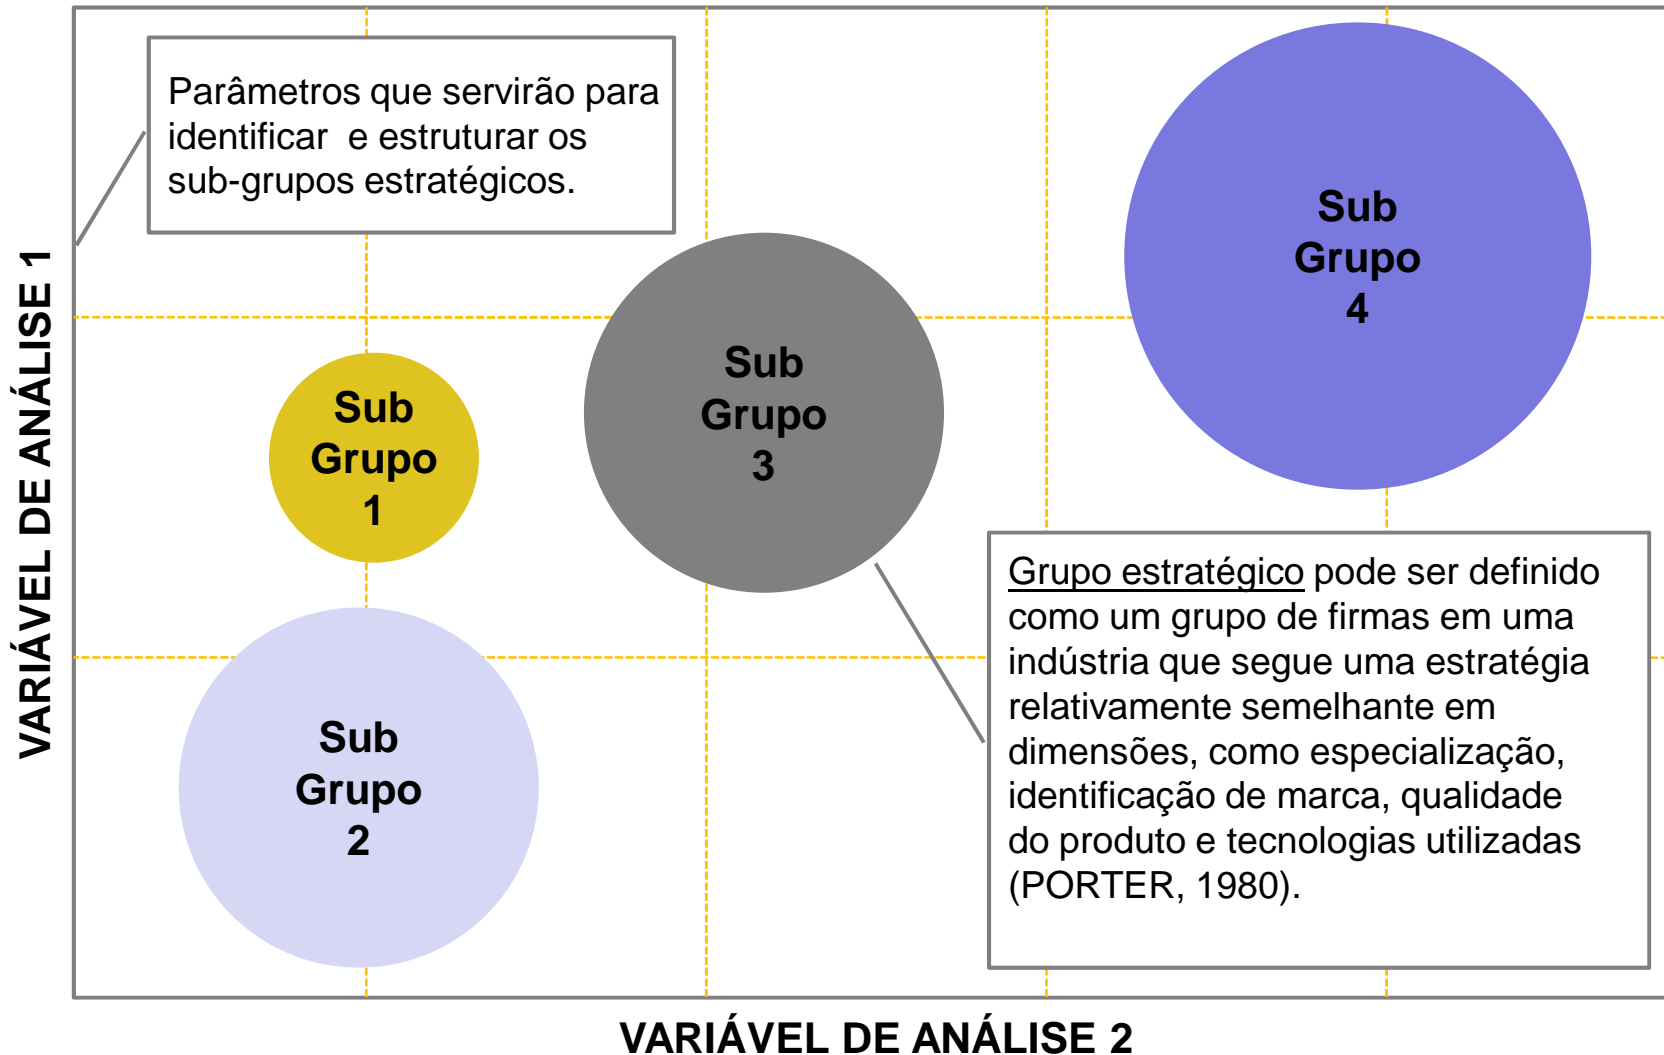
VARIÁVEL DE ANÁLISE 1

Parâmetros que servirão para identificar e estruturar os sub-grupos estratégicos.

Sub Grupo 4

Sub Grupo 3

Sub Grupo 1

Sub Grupo 2

Grupo estratégico pode ser definido como um grupo de firmas em uma indústria que segue uma estratégia relativamente semelhante em dimensões, como especialização, identificação de marca, qualidade do produto e tecnologias utilizadas (PORTER, 1980).

VARIÁVEL DE ANÁLISE 2